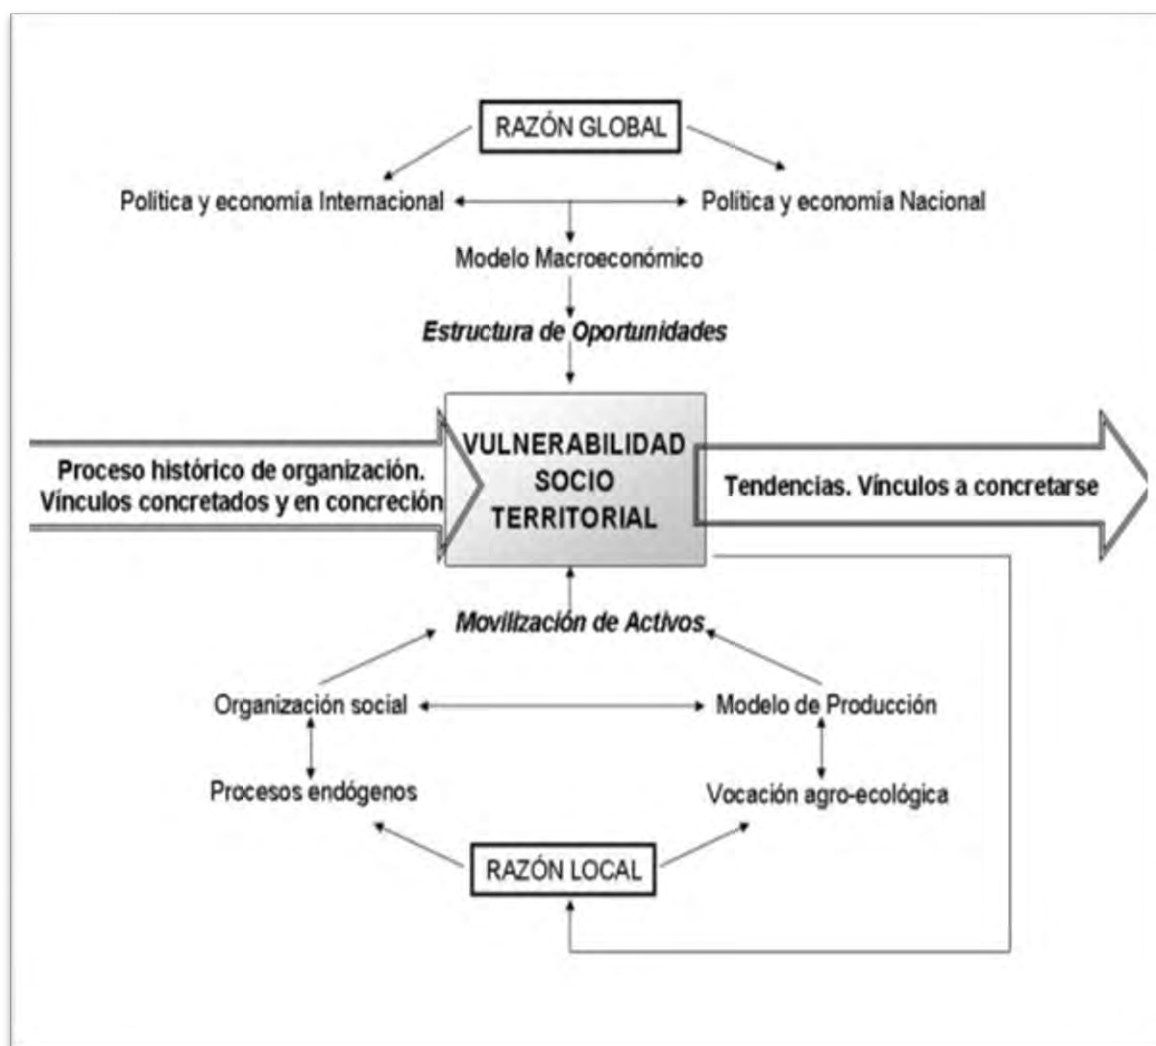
RAZÓN GLOBAL

Política y economía Internacional

Política y economía Nacional

Modelo Macroeconómico

Estructura de Oportunidades

Proceso histórico de organización. Vínculos concretados y en concreción

VULNERABILIDAD SOCIO TERRITORIAL

Tendencias. Vínculos a concretarse

Movilización de Activos

Organización social

Modelo de Producción

Procesos endógenos

Vocación agro-ecológica

RAZÓN LOCAL